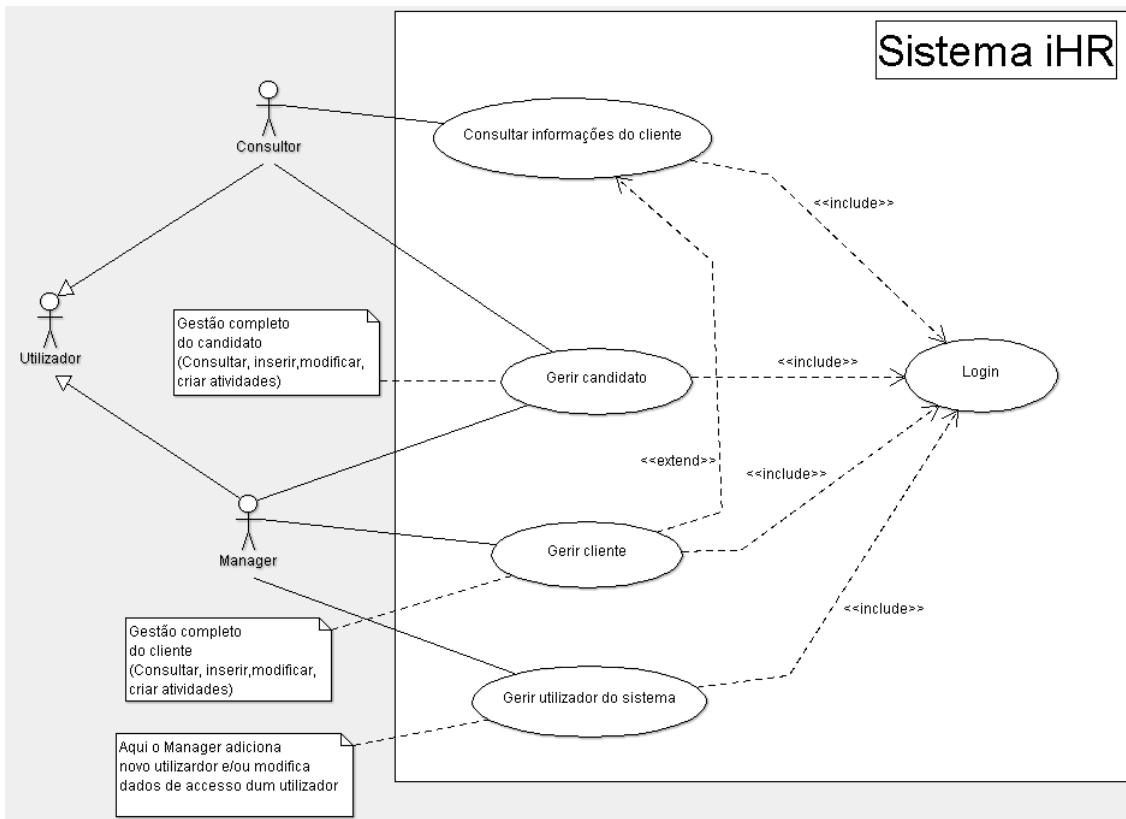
Sistema iHR

Consultor

Consultar informações do cliente

<<include>>

Utilizador

Gestão completo do candidato (Consultar, inserir,modificar, criar atividades)

Gerir candidato

<<include>>

Login

<<extend>>

<<include>>

Manager

Gerir cliente

<<include>>

Gestão completo do cliente (Consultar, inserir,modificar, criar atividades)

Gerir utilizador do sistema

Aqui o Manager adiciona novo utilizardor e/ou modifica dados de accesso dum utilizador